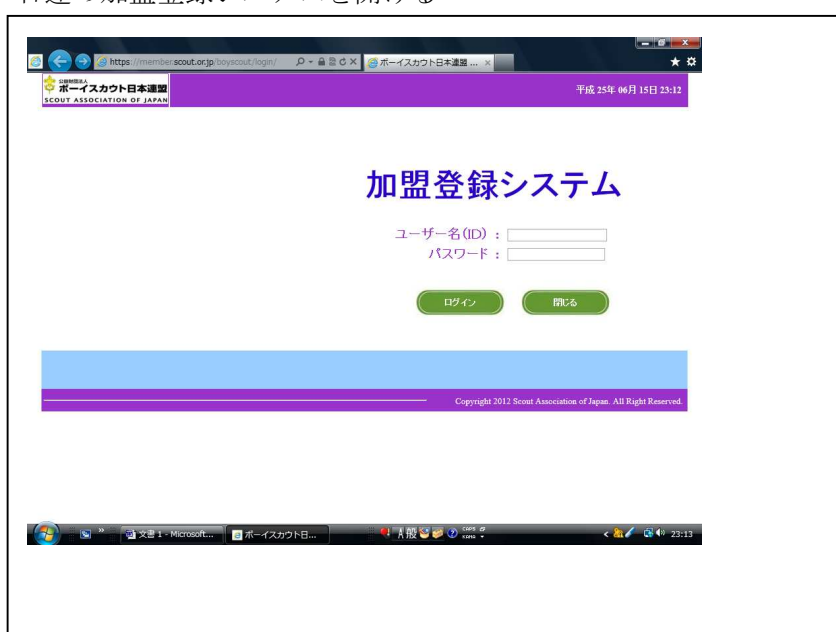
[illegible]の加盟登録システムを開ける

https://member.scout.or.jp/boyscout/login/
ボーイスカウト日本連盟 ...

公益財団法人
ボーイスカウト日本連盟
SCOUT ASSOCIATION OF JAPAN

平成 25年 06月 15日 23:12

加盟登録システム

ユーザー名(ID) :
パスワード :

ログイン
閉じる

Copyright 2012 Scout Association of Japan. All Right Reserved.

文書 1 - Microsoft...
ボーイスカウト日...
A 般
23:13